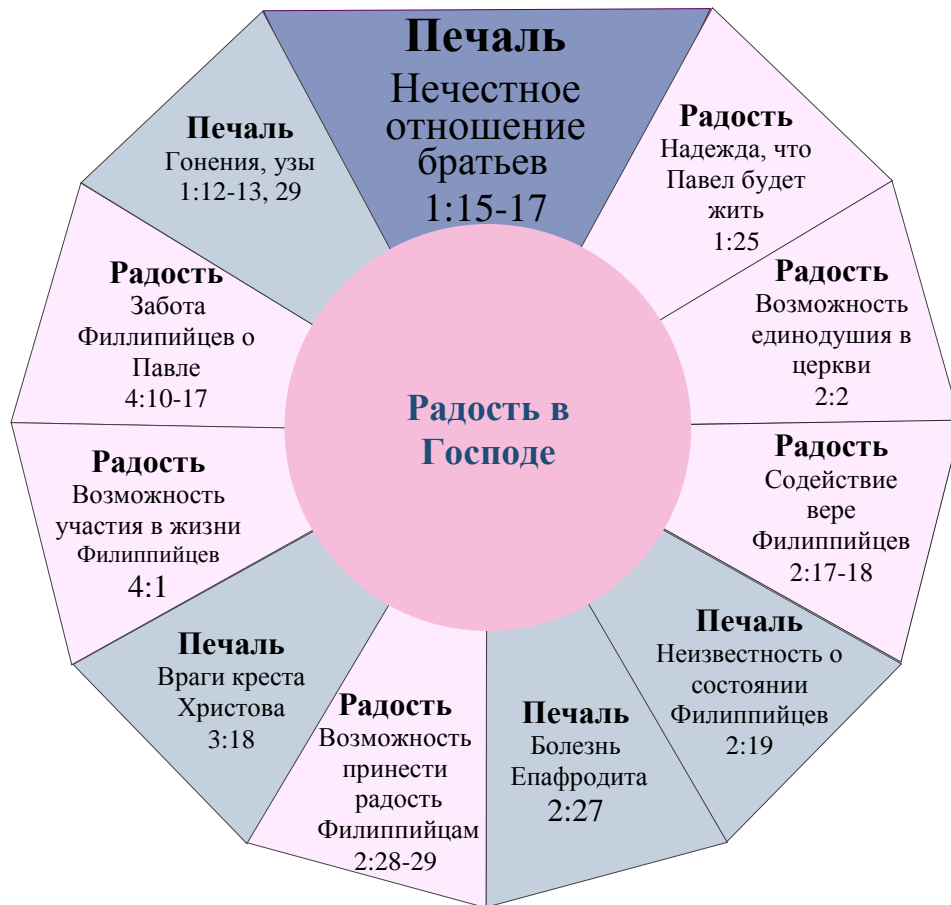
Печаль
Нечестное отношение братьев
1:15-17

Радость
Надежда, что Павел будет жить
1:25

Радость
Возможность единодушия в церкви
2:2

Радость
Содействие вере Филиппийцев
2:17-18

Печаль
Неизвестность о состоянии Филиппийцев
2:19

Печаль
Болезнь Епафродита
2:27

Радость
Возможность принести радость Филиппийцам
2:28-29

Печаль
Враги креста Христова
3:18

Радость
Возможность участия в жизни Филиппийцев
4:1

Радость
Забота Филиппийцев о Павле
4:10-17

Печаль
Гонения, узы
1:12-13, 29

Радость в Господе